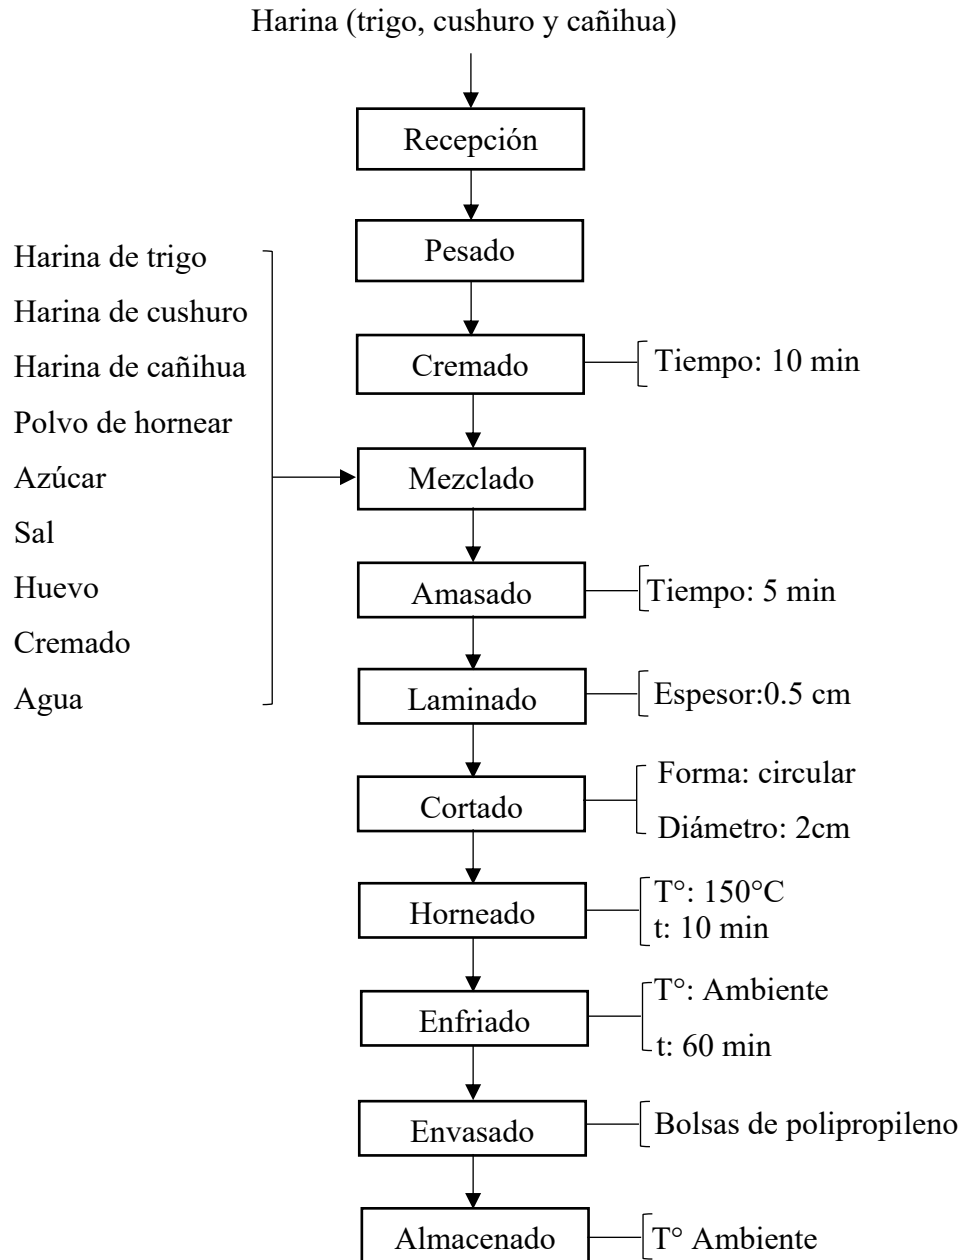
Harina (trigo, cushuro y cañihua)

Recepción

Pesado

Harina de trigo
Harina de cushuro
Harina de cañihua
Polvo de hornear
Azúcar
Sal
Huevo
Cremado
Agua

Cremado
Tiempo: 10 min

Mezclado

Amasado
Tiempo: 5 min

Laminado
Espesor:0.5 cm

Cortado
Forma: circular
Diámetro: 2cm

Horneado
T°: 150°C
t: 10 min

Enfriado
T°: Ambiente
t: 60 min

Envasado
Bolsas de polipropileno

Almacenado
T° Ambiente